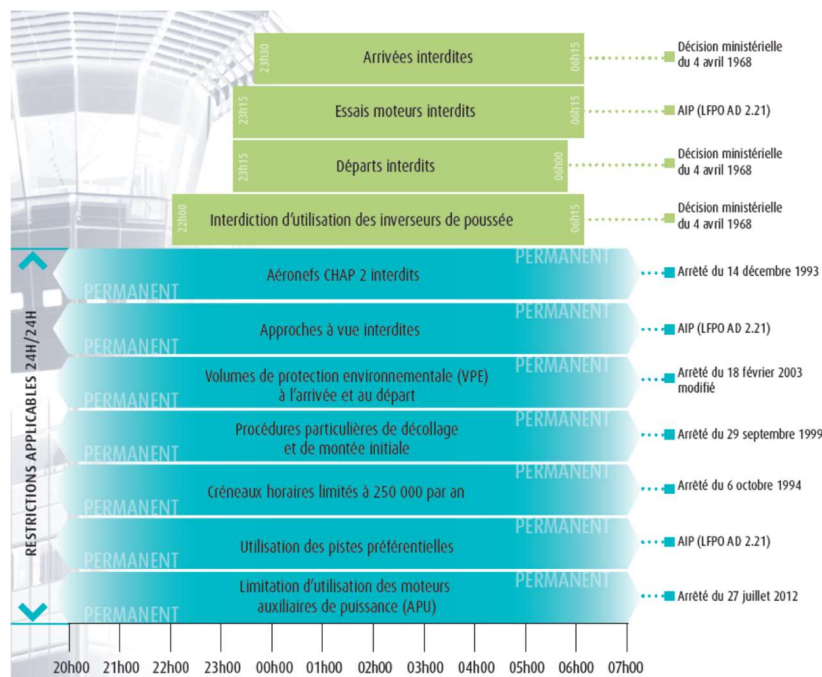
23h30 Arrivées interdites 06h15 Décision ministérielle du 4 avril 1968

23h15 Essais moteurs interdits 06h15 AIP (LFPO AD 2.21)

23h15 Départs interdits 06h00 Décision ministérielle du 4 avril 1968

22h00 Interdiction d'utilisation des inverseurs de poussée 06h15 Décision ministérielle du 4 avril 1968

RESTRICTIONS APPLICABLES 24H/24H

PERMANENT Aéronefs CHAP 2 interdits PERMANENT Arrêté du 14 décembre 1993

PERMANENT Approches à vue interdites PERMANENT AIP (LFPO AD 2.21)

PERMANENT Volumes de protection environnementale (VPE) à l'arrivée et au départ PERMANENT Arrêté du 18 février 2003 modifié

PERMANENT Procédures particulières de décollage et de montée initiale PERMANENT Arrêté du 29 septembre 1999

PERMANENT Créneaux horaires limités à 250 000 par an PERMANENT Arrêté du 6 octobre 1994

PERMANENT Utilisation des pistes préférentielles PERMANENT AIP (LFPO AD 2.21)

PERMANENT Limitation d'utilisation des moteurs auxiliaires de puissance (APU) PERMANENT Arrêté du 27 juillet 2012

20h00 21h00 22h00 23h00 00h00 01h00 02h00 03h00 04h00 05h00 06h00 07h00